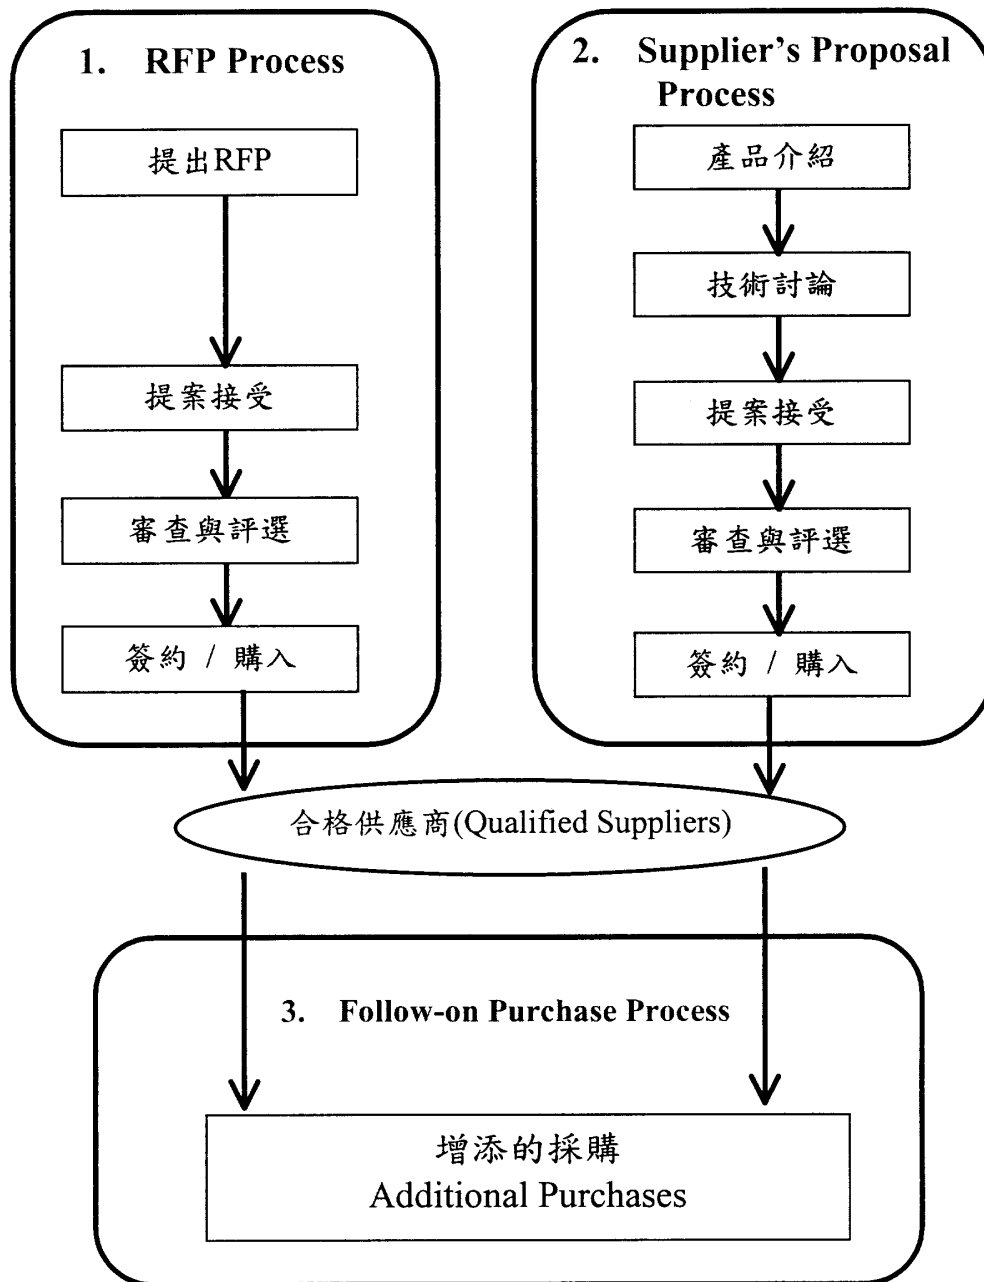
1. RFP Process

提出RFP

提案接受

審查與評選

簽約 / 購入

2. Supplier's Proposal Process

產品介紹

技術討論

提案接受

審查與評選

簽約 / 購入

合格供應商(Qualified Suppliers)

3. Follow-on Purchase Process

增添的採購
Additional Purchases